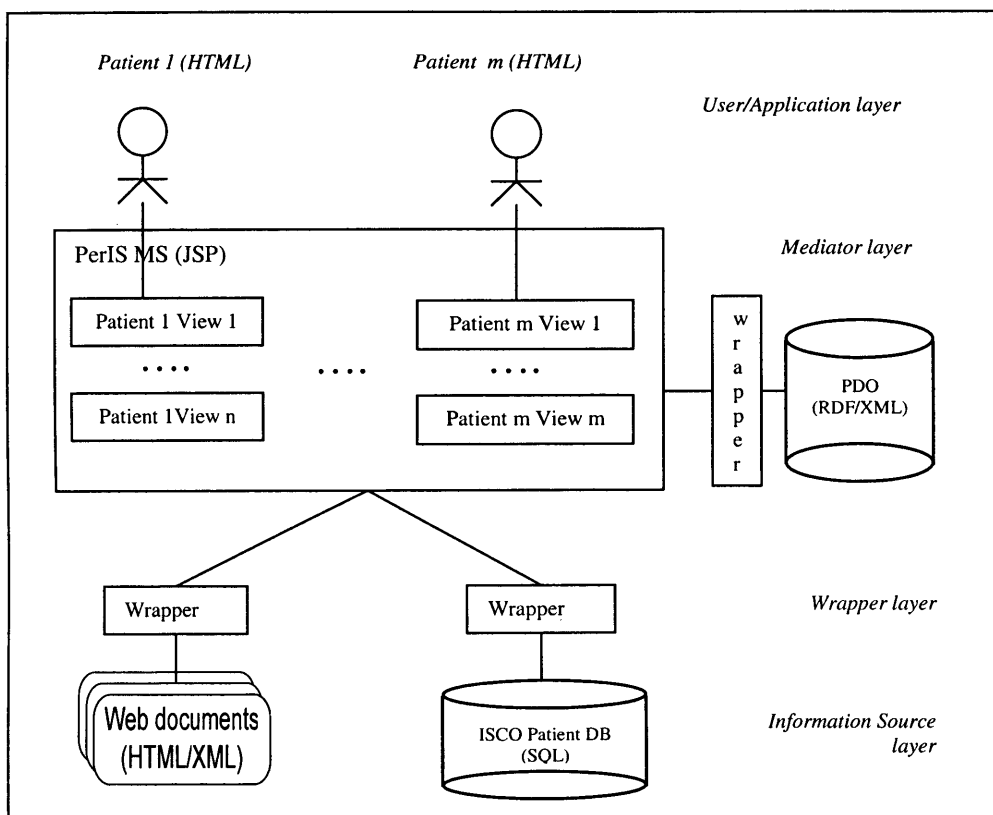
Patient 1 (HTML)

Patient m (HTML)

User/Application layer

PerIS MS (JSP)

Mediator layer

Patient 1 View 1

Patient m View 1

....

....

....

Patient 1View n

Patient m View m

w r a p p e r

PDO (RDF/XML)

Wrapper

Wrapper

Wrapper layer

Web documents (HTML/XML)

ISCO Patient DB (SQL)

Information Source layer